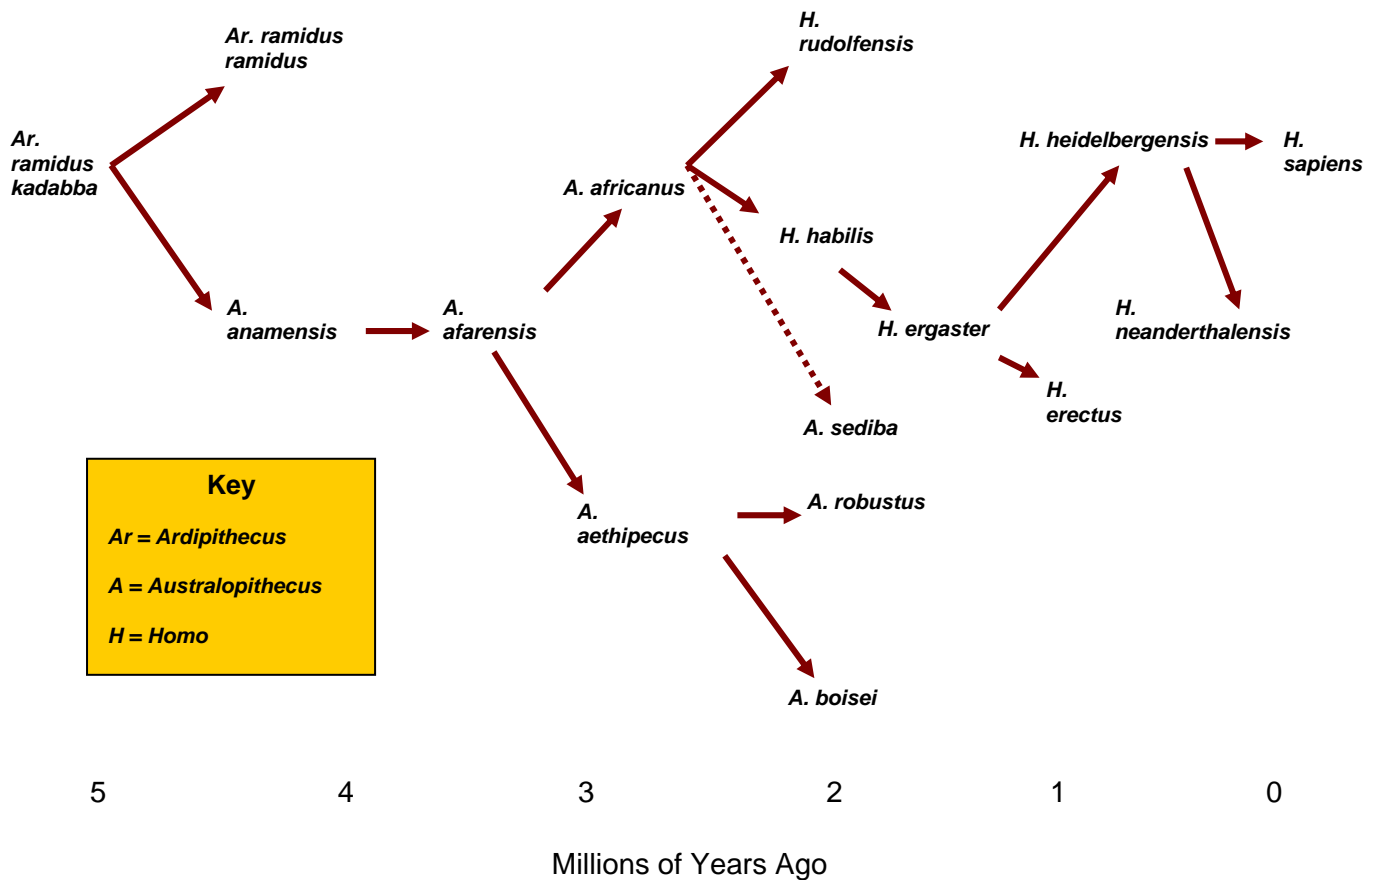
Ar. ramidus kadabba

Ar. ramidus ramidus

A. anamensis

A. afarensis

A. africanus

H. rudolfensis

H. habilis

A. sediba

H. ergaster

H. heidelbergensis

H. sapiens

H. neanderthalensis

H. erectus

A. aethipecus

A. robustus

A. boisei

Key

Ar = Ardipithecus

A = Australopithecus

H = Homo

5 4 3 2 1 0

Millions of Years Ago